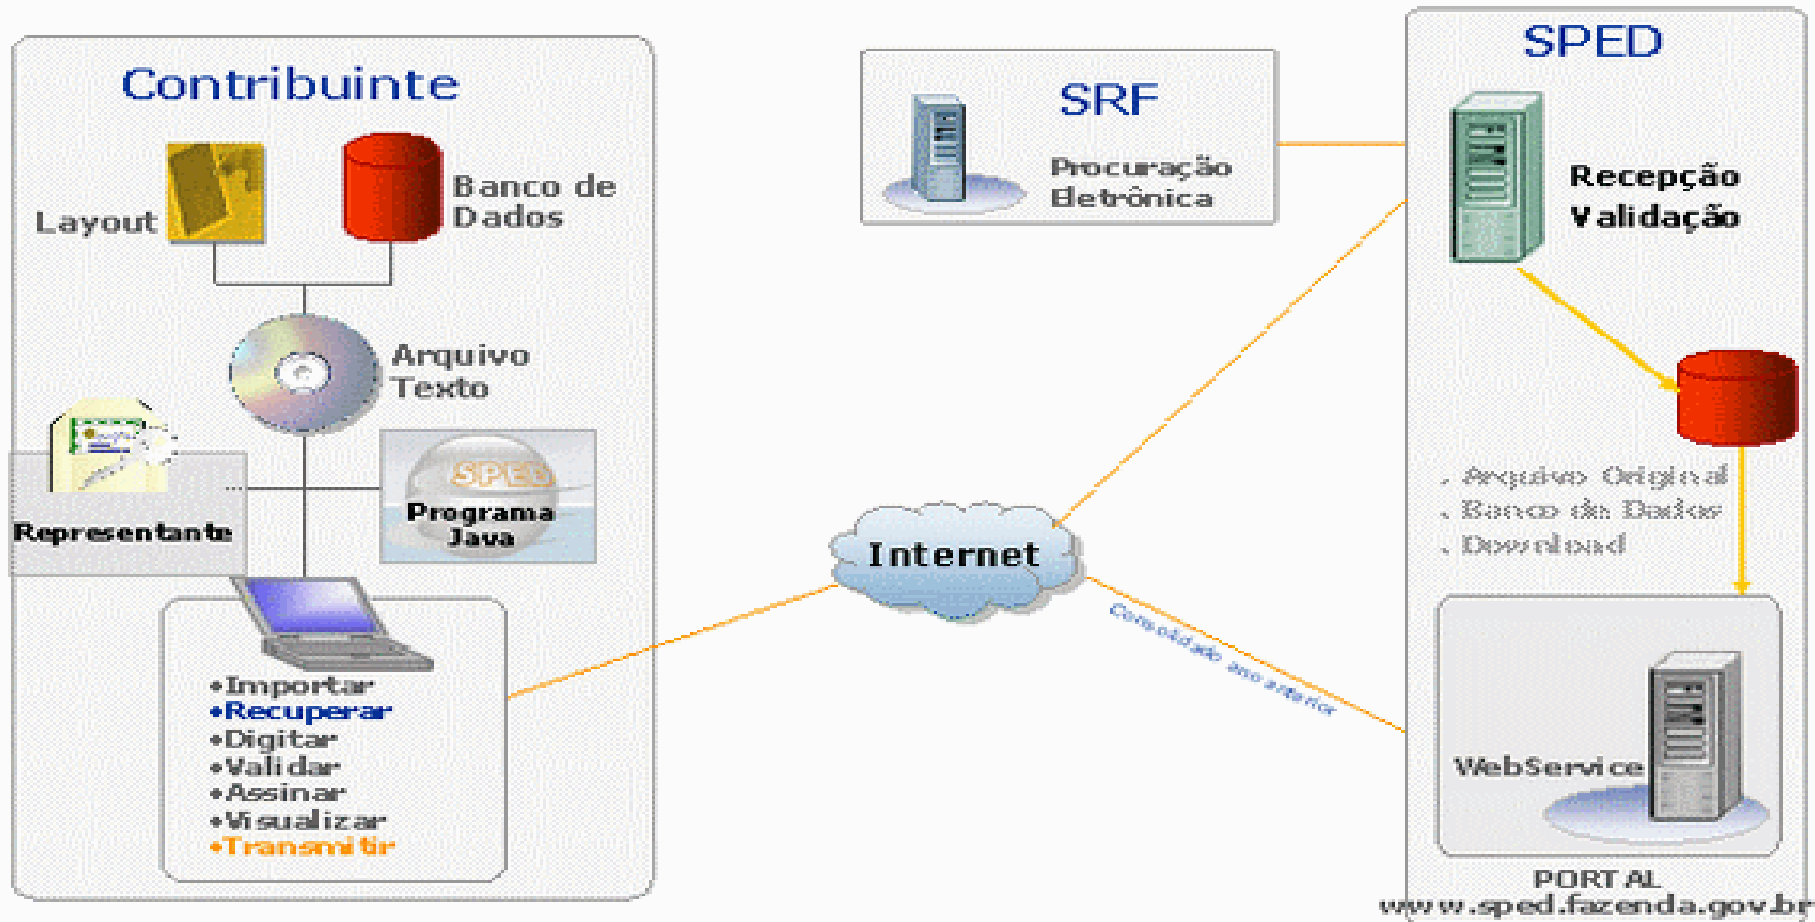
Contribuinte

Layout

Banco de Dados

Arquivo Texto

Representante

SPED

Programa Java

•Importar
•Recuperar
•Digitar
•Validar
•Assinar
•Visualizar
•Transmitir

SRF

Procuração Eletrônica

Internet

Consolidado ano anterior

SPED

Recepção Validação

. Arquivo Original
. Banco de Dados
. Download

WebService

PORTAL
www.sped.fazenda.gov.br